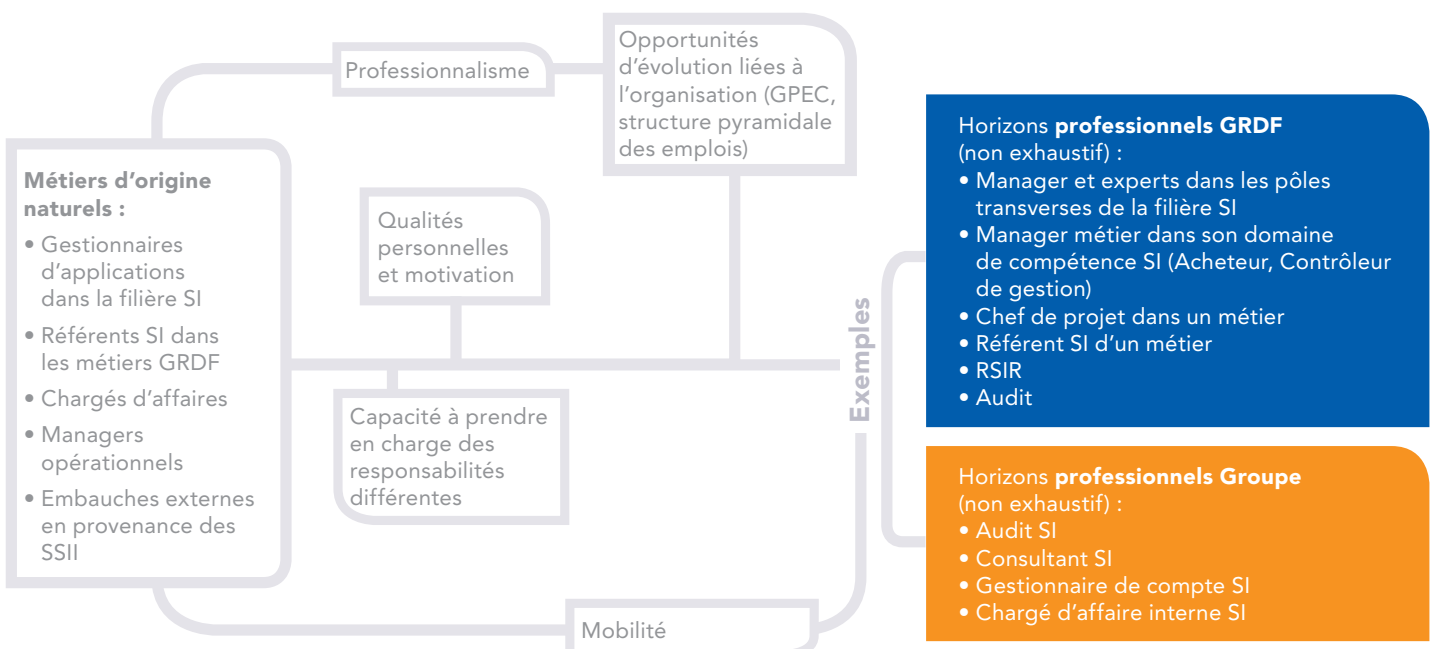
Métiers d'origine naturels :
• Gestionnaires d'applications dans la filière SI
• Référents SI dans les métiers GRDF
• Chargés d'affaires
• Managers opérationnels
• Embauches externes en provenance des SSII

Professionnalisme

Opportunités d'évolution liées à l'organisation (GPEC, structure pyramidale des emplois)

Qualités personnelles et motivation

Capacité à prendre en charge des responsabilités différentes

Mobilité

Exemples

Horizons **professionnels GRDF** (non exhaustif) :
• Manager et experts dans les pôles transverses de la filière SI
• Manager métier dans son domaine de compétence SI (Acheteur, Contrôleur de gestion)
• Chef de projet dans un métier
• Référent SI d'un métier
• RSIR
• Audit

Horizons **professionnels Groupe** (non exhaustif) :
• Audit SI
• Consultant SI
• Gestionnaire de compte SI
• Chargé d'affaire interne SI